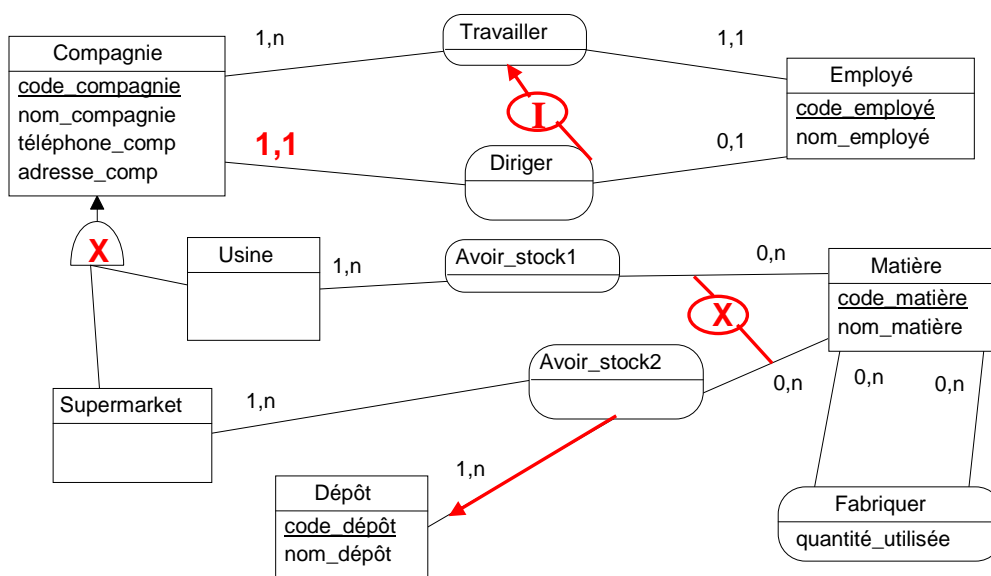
Compagnie
code_compagnie
nom_compagnie
téléphone_comp
adresse_comp

1,n

Travailler

1,1

Employé
code_employé
nom_employé

I

1,1

Diriger

0,1

X

Usine

1,n

Avoir_stock1

0,n

Matière
code_matière
nom_matière

X

Avoir_stock2

0,n

0,n

0,n

Supermarket

1,n

1,n

Dépôt
code_dépôt
nom_dépôt

Fabriquer
quantité_utilisée